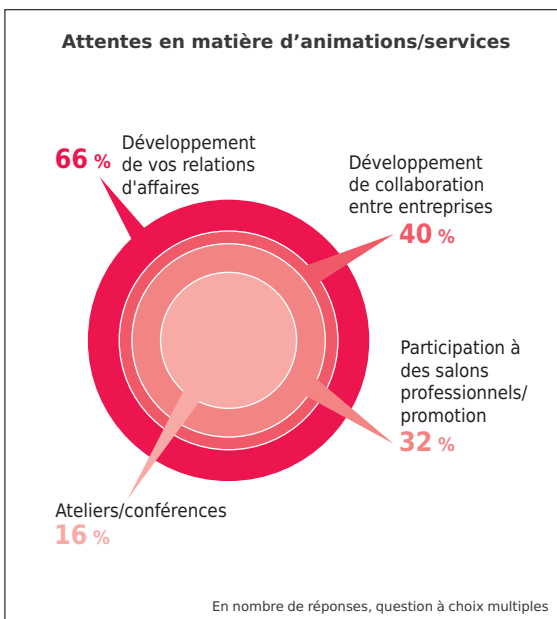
Attentes en matière d’animations/services

66 % Développement de vos relations d'affaires

Développement de collaboration entre entreprises
40 %

Participation à des salons professionnels/ promotion
32 %

Ateliers/conférences
16 %

En nombre de réponses, question à choix multiples